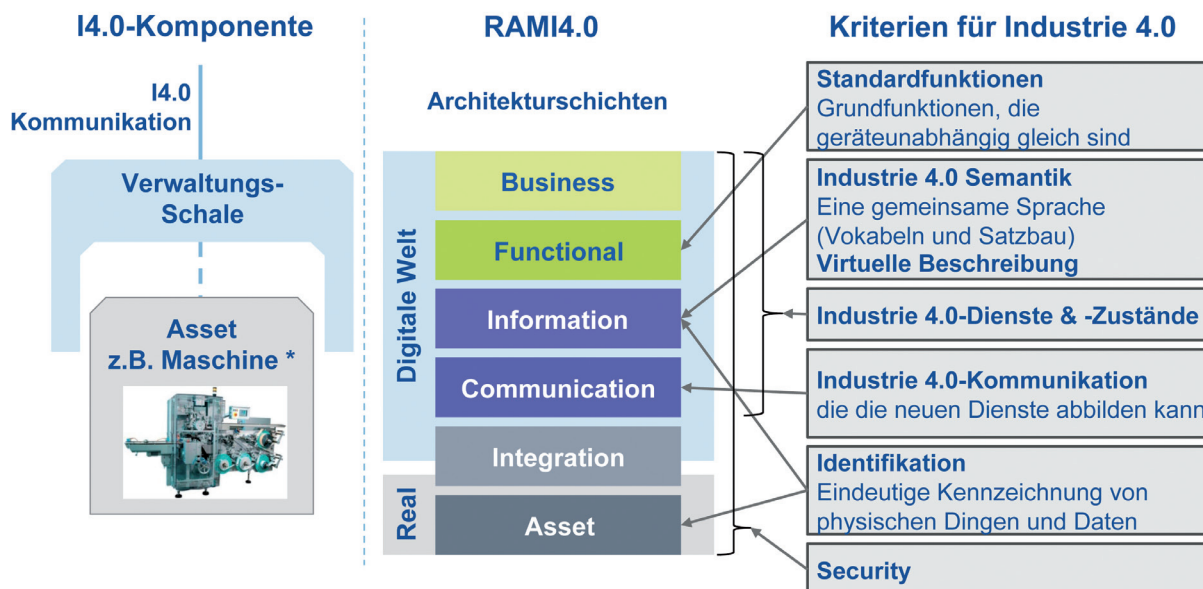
I4.0-Komponente

I4.0 Kommunikation

Verwaltungs-Schale

Asset z.B. Maschine *

RAMI4.0

Architekturschichten

Digitale Welt

Real

Business

Functional

Information

Communication

Integration

Asset

Kriterien für Industrie 4.0

Standardfunktionen
Grundfunktionen, die geräteunabhängig gleich sind

Industrie 4.0 Semantik
Eine gemeinsame Sprache (Vokabeln und Satzbau)
Virtuelle Beschreibung

Industrie 4.0-Dienste & -Zustände

Industrie 4.0-Kommunikation
die die neuen Dienste abbilden kann

Identifikation
Eindeutige Kennzeichnung von physischen Dingen und Daten

Security